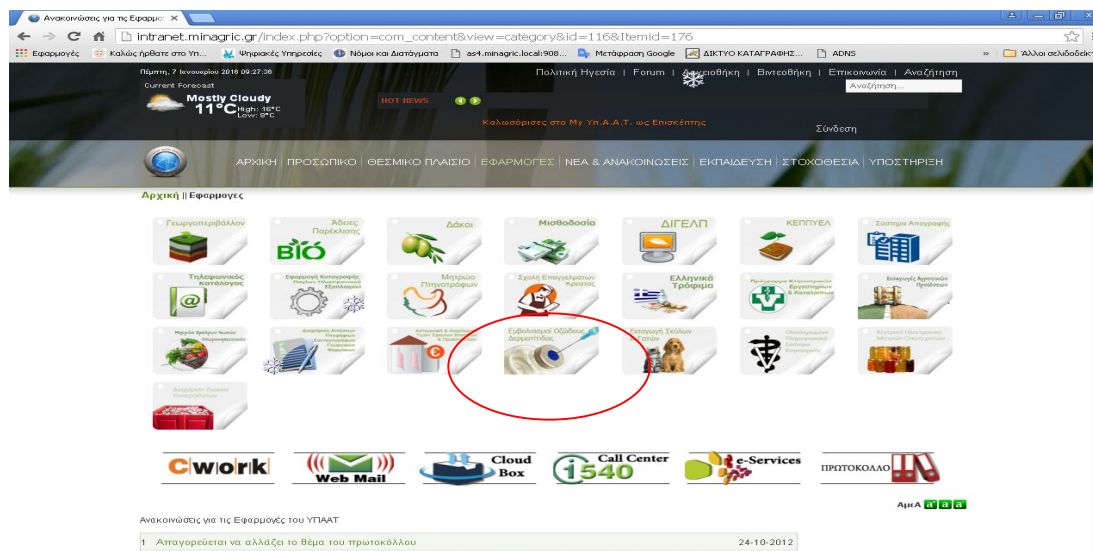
Ανακοινώσεις για τις Εφαρμο ×

intranet.minagric.gr/index.php?option=com_content&view=category&id=116&Itemid=176

Εφαρμογές | Καλώς ήρθατε στο Υπ... | Ψηφιακές Υπηρεσίες | Νόμοι και Διατάγματα | as4.minagric.local:908... | Μετάφραση Google | ΔΙΚΤΥΟ ΚΑΤΑΓΡΑΦΗΣ... | ADNS | » | Άλλοι σελιδοδείκτες

Πέμπτη, 7 Ιανουαρίου 2016 09:27:36
Current Forecast
Mostly Cloudy
11°C High: 16°C Low: 8°C

HOT NEWS

Πολιτική Ηγεσία | Forum | Αρχειοθήκη | Βιντεοθήκη | Επικοινωνία | Αναζήτηση
Αναζήτηση...

Καλωσόρισες στο My Υπ.Α.Α.Τ. ως Επισκέπτης

Σύνδεση

ΑΡΧΙΚΗ | ΠΡΟΣΩΠΙΚΟ | ΘΕΣΜΙΚΟ ΠΛΑΙΣΙΟ | ΕΦΑΡΜΟΓΕΣ | ΝΕΑ & ΑΝΑΚΟΙΝΩΣΕΙΣ | ΕΚΠΑΙΔΕΥΣΗ | ΣΤΟΧΟΘΕΣΙΑ | ΥΠΟΣΤΗΡΙΞΗ

Αρχική || Εφαρμογές

Γεωργοπεριβάλλον
Άδειες Παρέκλισης
BIO
Δάκοι
Μισθοδοσία
ΔΙΓΕΛΠ
ΚΕΠΠΥΕΛ
Σύστημα Απογραφής
Τηλεφωνικός Κατάλογος
Εφαρμογή Καταγραφής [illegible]
Μητρώο Πτηνοτρόφων
Σχολή Επαγγελματιών Κρέατος
Ελληνικό Τρόφιμο
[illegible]
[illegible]
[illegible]
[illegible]
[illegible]
Εμβολιασμοί Οζώδους Δερματίτιδας
Εισαγωγή Σκύλων & Γατών
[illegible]
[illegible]
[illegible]

Cwork
Web Mail
Cloud Box
Call Center 1540
e-Services
ΠΡΩΤΟΚΟΛΛΟ

ΑμεΑ a a a

Ανακοινώσεις για τις Εφαρμογές του ΥΠΑΑΤ

1 Απαγορεύεται να αλλάζει το θέμα του πρωτοκόλλου 24-10-2012